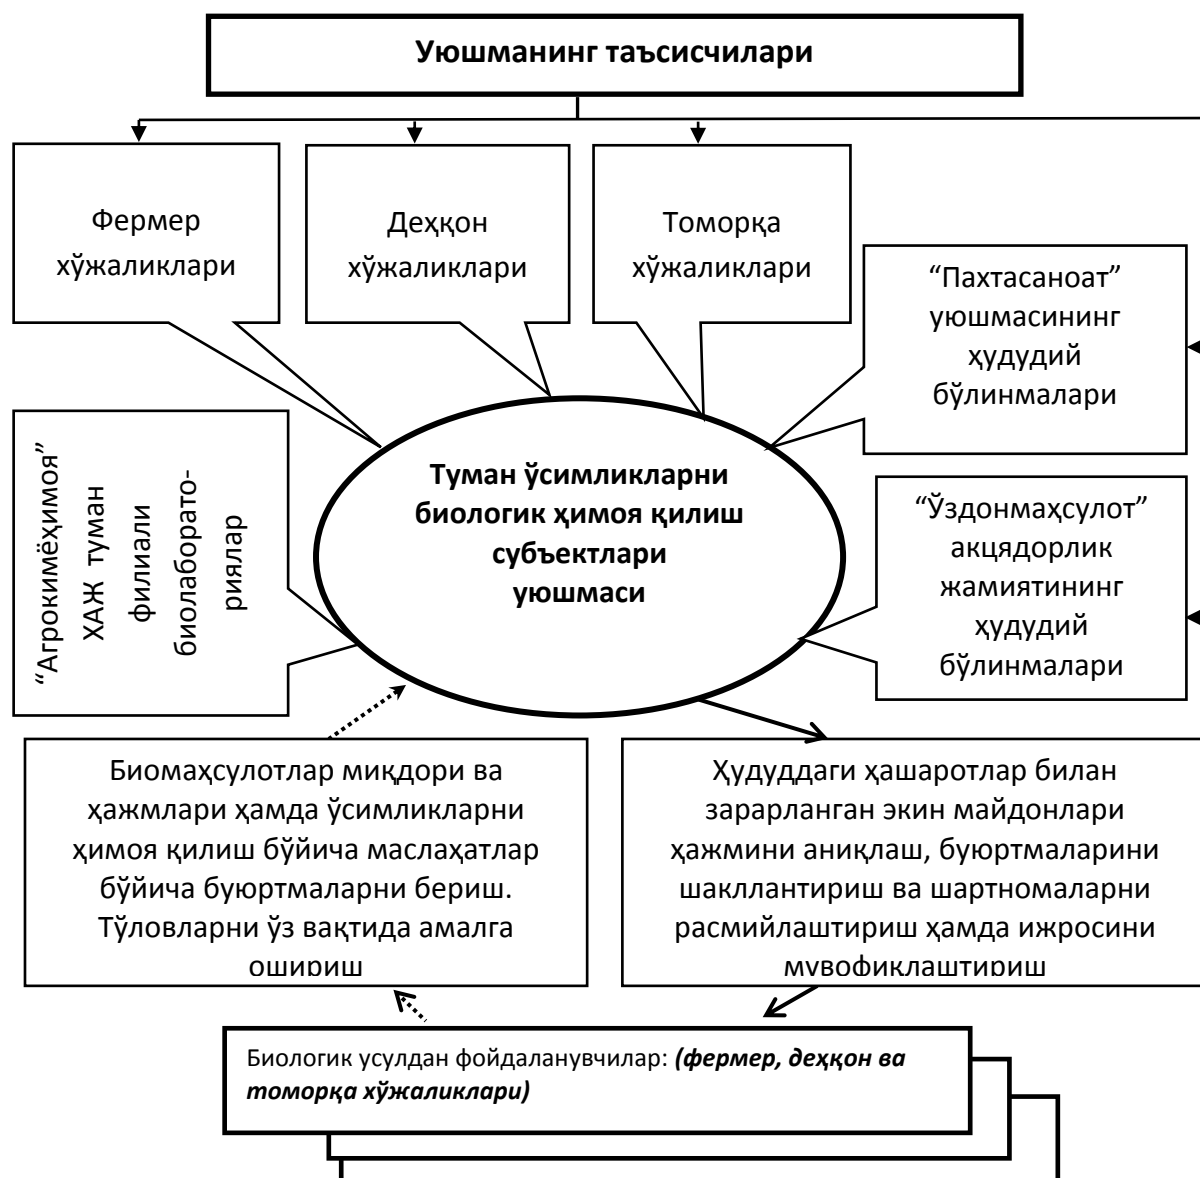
**Уюшманинг таъсисчилари**

Фермер хўжаликлари

Деҳқон хўжаликлари

Томорқа хўжаликлари

“Пахтасаноат” уюшмасининг ҳудудий бўлинмалари

“Агрокимёҳимоя” ХАЖ туман филиали биолаборатриялар

**Туман ўсимликларни биологик ҳимоя қилиш субъектлари уюшмаси**

“Ўздонмаҳсулот” акцядорлик жамиятининг ҳудудий бўлинмалари

Биомаҳсулотлар миқдори ва ҳажмлари ҳамда ўсимликларни ҳимоя қилиш бўйича маслаҳатлар бўйича буюртмаларни бериш. Тўловларни ўз вақтида амалга ошириш

Ҳудуддаги ҳашаротлар билан зарарланган экин майдонлари ҳажмини аниқлаш, буюртмаларини шакллантириш ва шартномаларни расмийлаштириш ҳамда ижросини мувофиклаштириш

Биологик усулдан фойдаланувчилар: ***(фермер, деҳқон ва томорқа хўжаликлари)***